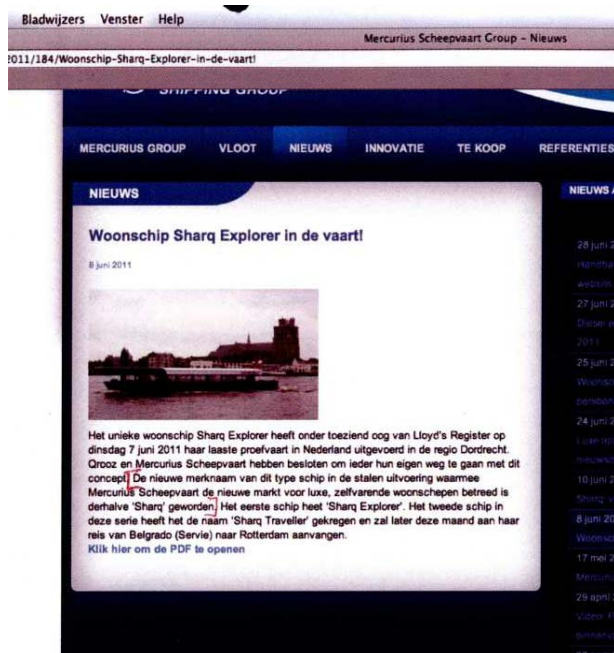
Bladwijzers Venster Help

Mercurius Scheepvaart Group - Nieuws

2011/184/Woonschip-Sharq-Explorer-in-de-vaart!

SHIPPING GROUP

MERCURIUS GROUP VLOOT NIEUWS INNOVATIE TE KOOP REFERENTIES

NIEUWS

NIEUWS A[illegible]

Woonschip Sharq Explorer in de vaart!

8 juni 2011

Het unieke woonschip Sharq Explorer heeft onder toeziend oog van Lloyd's Register op dinsdag 7 juni 2011 haar laaste proefvaart in Nederland uitgevoerd in de regio Dordrecht. Qrooz en Mercurius Scheepvaart hebben besloten om ieder hun eigen weg te gaan met dit concept. De nieuwe merknaam van dit type schip in de stalen uitvoering waarmee Mercurius Scheepvaart de nieuwe markt voor luxe, zelfvarende woonschepen betreed is derhalve 'Sharq' geworden. Het eerste schip heet 'Sharq Explorer'. Het tweede schip in deze serie heeft het de naam 'Sharq Traveller' gekregen en zal later deze maand aan haar reis van Belgrado (Servie) naar Rotterdam aanvangen.
Klik hier om de PDF te openen

28 juni 2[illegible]
27 juni 2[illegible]
25 juni 2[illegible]
24 juni 2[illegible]
10 juni 2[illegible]
8 juni 20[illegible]
17 mei 2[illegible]
29 april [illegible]